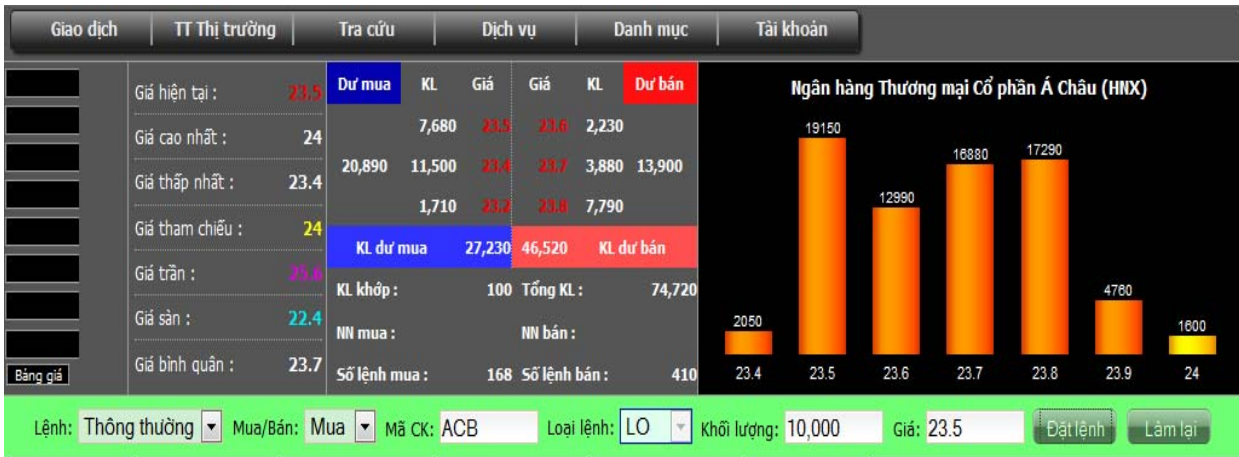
Giao dịch | TT Thị trường | Tra cứu | Dịch vụ | Danh mục | Tài khoản

Bảng giá

Giá hiện tại : 23.5
Giá cao nhất : 24
Giá thấp nhất : 23.4
Giá tham chiếu : 24
Giá trần : 25.6
Giá sàn : 22.4
Giá bình quân : 23.7

| Dư mua | KL | Giá | Giá | KL | Dư bán |
|---|---|---|---|---|---|
| | 7,680 | 23.5 | 23.6 | 2,230 | |
| 20,890 | 11,500 | 23.4 | 23.7 | 3,880 | 13,900 |
| | 1,710 | 23.2 | 23.8 | 7,790 | |

KL dư mua 27,230 46,520 KL dư bán
KL khớp : 100 Tổng KL : 74,720
NN mua : NN bán :
Số lệnh mua : 168 Số lệnh bán : 410

Ngân hàng Thương mại Cổ phần Á Châu (HNX)

2050 19150 12990 16880 17290 4760 1600
23.4 23.5 23.6 23.7 23.8 23.9 24

Lệnh: Thông thường Mua/Bán: Mua Mã CK: ACB Loại lệnh: LO Khối lượng: 10,000 Giá: 23.5 Đặt lệnh Làm lại